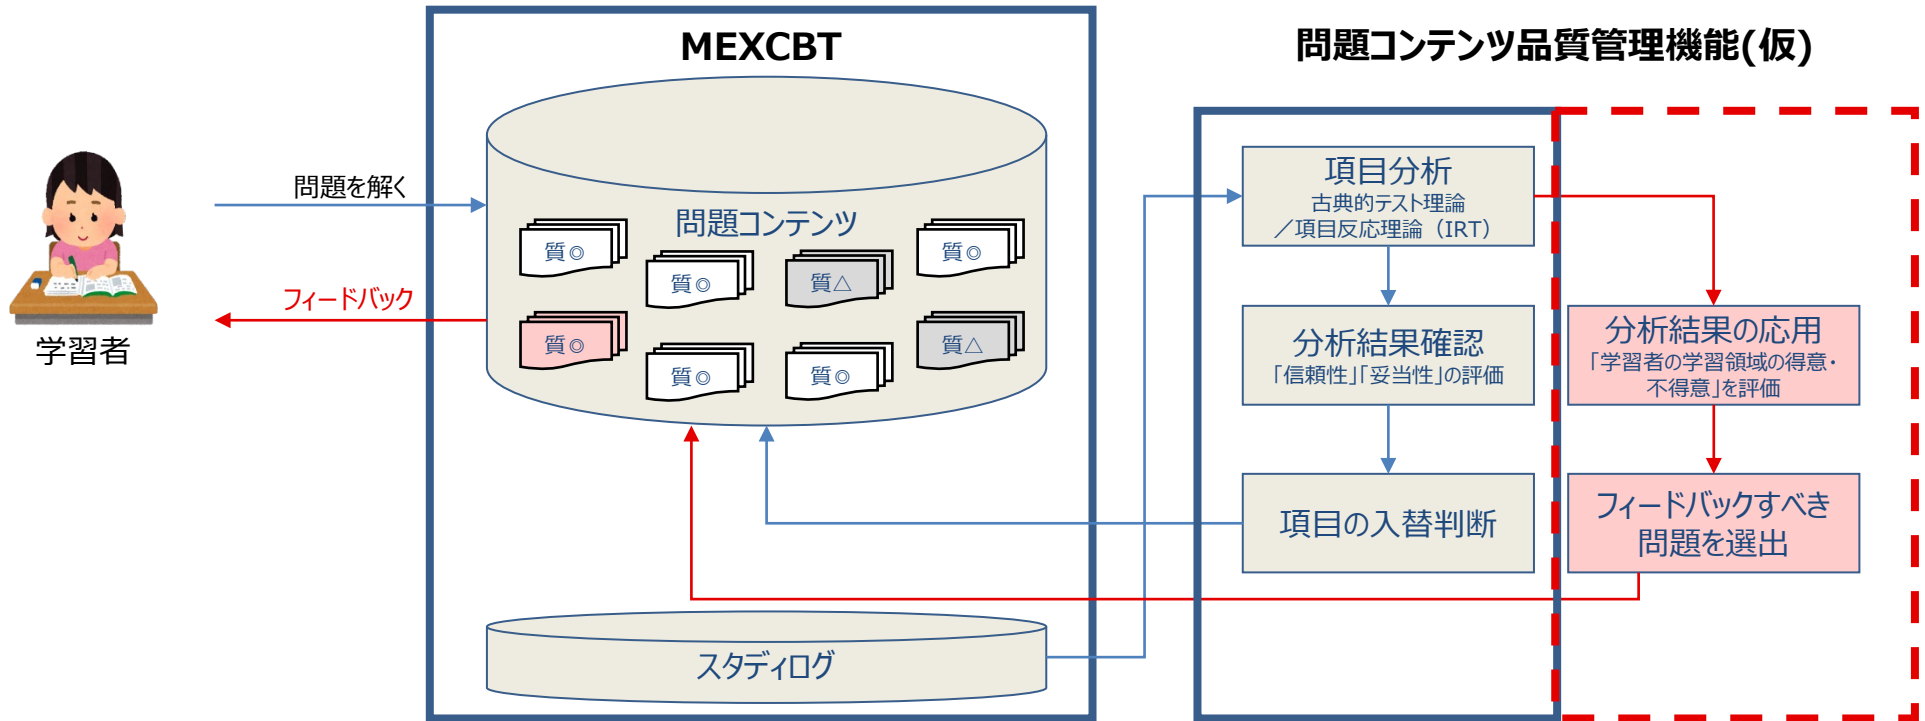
MEXCBT

問題コンテンツ品質管理機能(仮)

問題を解く

フィードバック

学習者

問題コンテンツ

質◎

質◎

質△

質◎

質◎

質◎

質◎

質△

スタディログ

項目分析
古典的テスト理論
／項目反応理論（IRT）

分析結果確認
「信頼性」「妥当性」の評価

項目の入替判断

分析結果の応用
「学習者の学習領域の得意・不得意」を評価

フィードバックすべき問題を選出